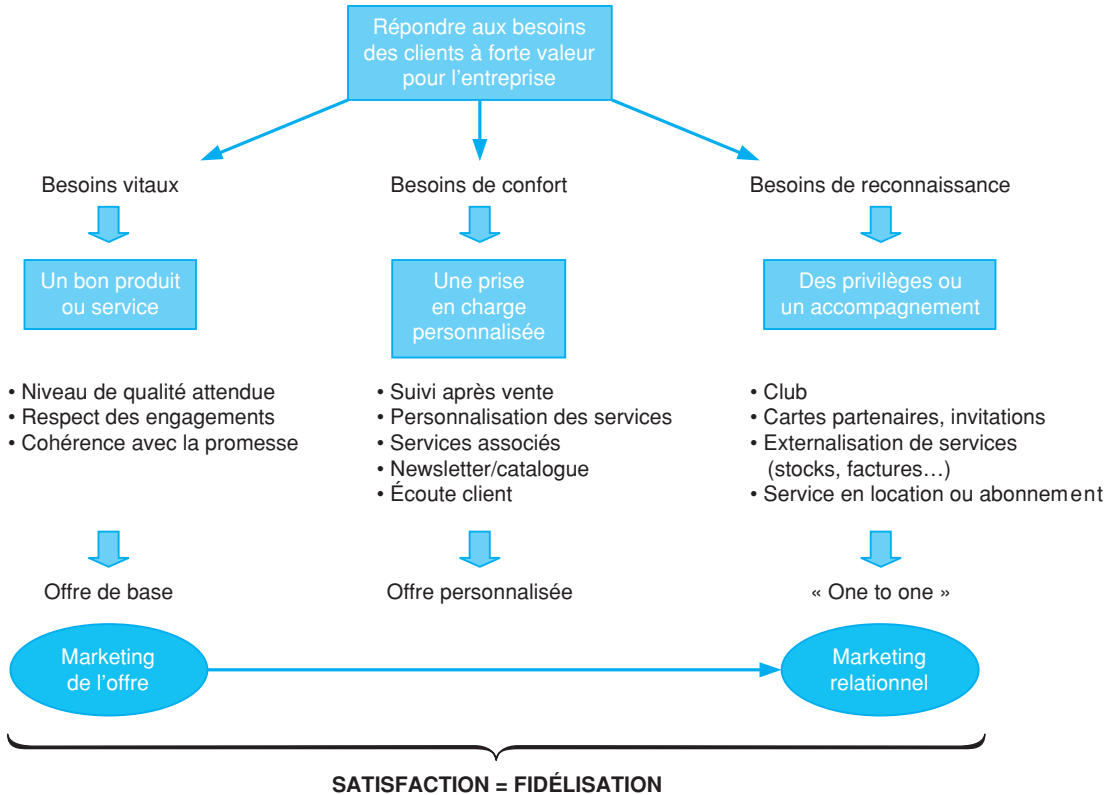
Répondre aux besoins des clients à forte valeur pour l'entreprise

Besoins vitaux

Un bon produit ou service

• Niveau de qualité attendue
• Respect des engagements
• Cohérence avec la promesse

Offre de base

Besoins de confort

Une prise en charge personnalisée

• Suivi après vente
• Personnalisation des services
• Services associés
• Newsletter/catalogue
• Écoute client

Offre personnalisée

Besoins de reconnaissance

Des privilèges ou un accompagnement

• Club
• Cartes partenaires, invitations
• Externalisation de services (stocks, factures…)
• Service en location ou abonnement

« One to one »

Marketing de l'offre

Marketing relationnel

SATISFACTION = FIDÉLISATION